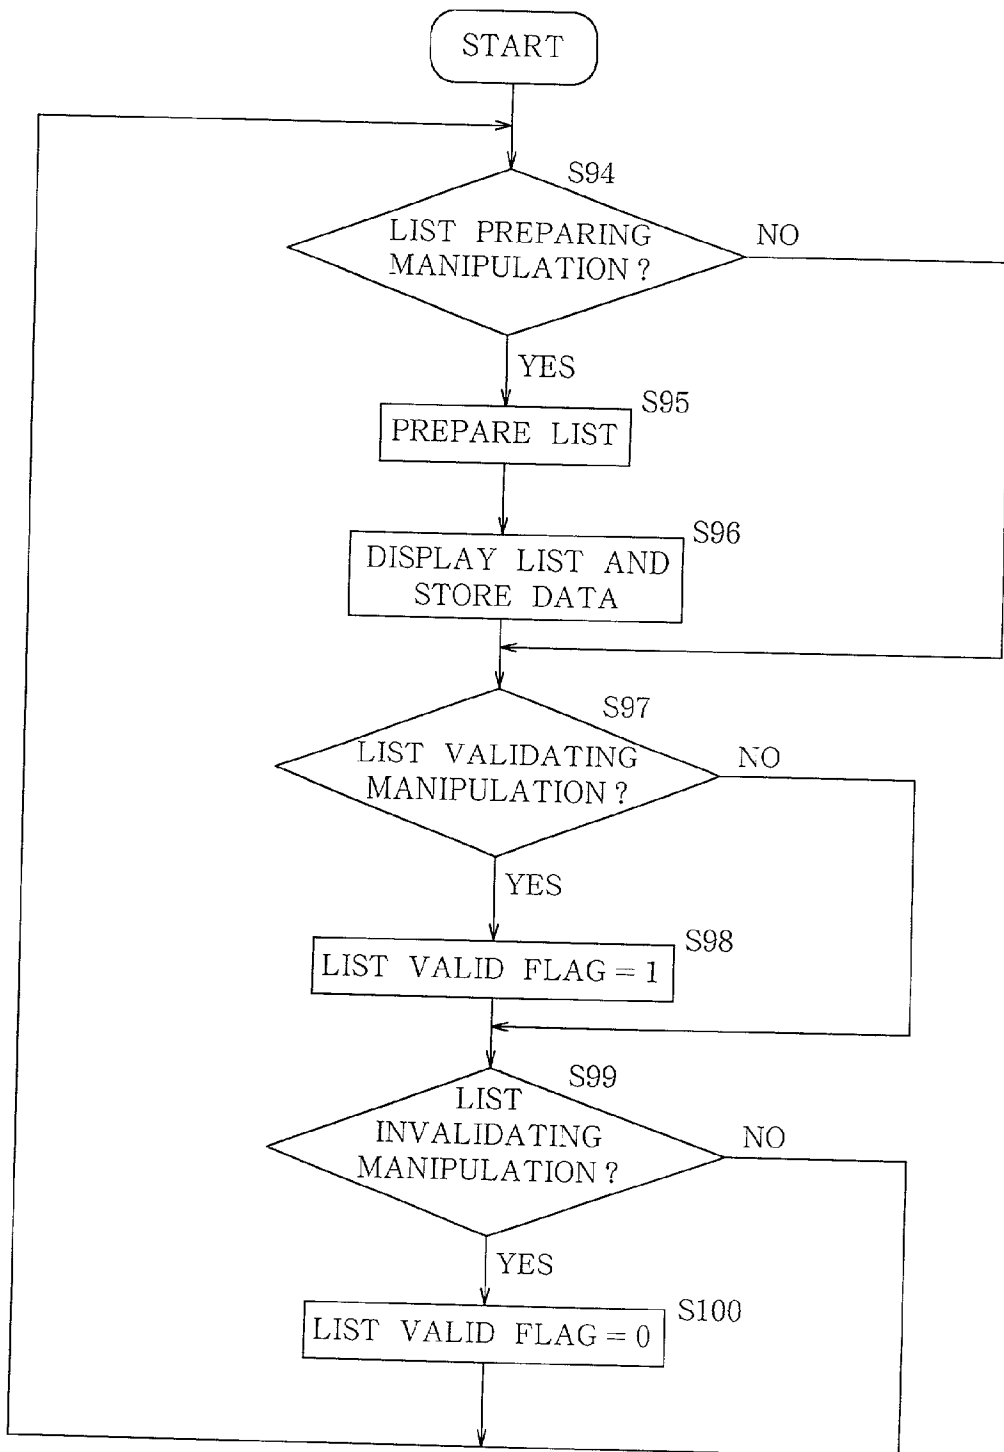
START

S94

LIST PREPARING MANIPULATION ?

NO

YES

S95

PREPARE LIST

S96

DISPLAY LIST AND STORE DATA

S97

LIST VALIDATING MANIPULATION ?

NO

YES

S98

LIST VALID FLAG = 1

S99

LIST INVALIDATING MANIPULATION ?

NO

YES

S100

LIST VALID FLAG = 0